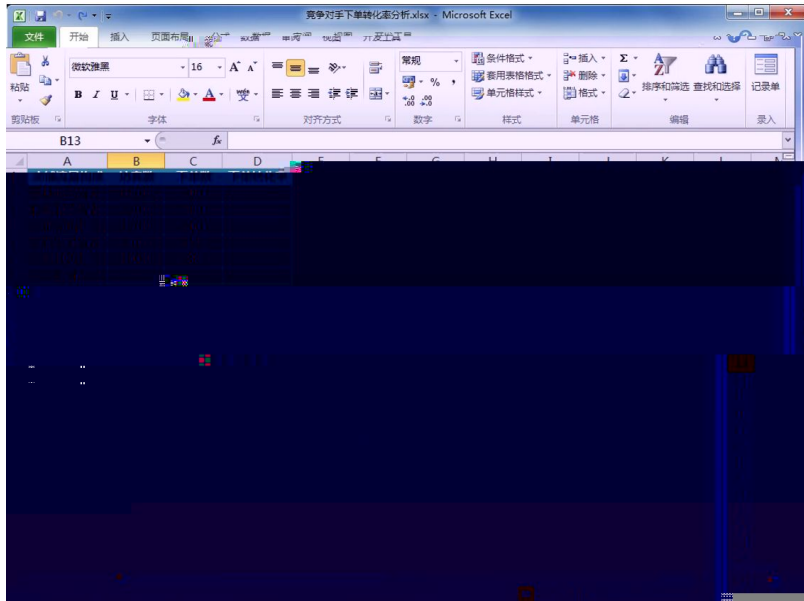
竞争对手下单转化率分析.xlsx - Microsoft Excel

文件 开始 插入 页面布局 公式 数据 审阅 视图 开发工具

粘贴 剪贴板 微软雅黑 16 A A B I U 字体 对齐方式 常规 % , 数字 条件格式 套用表格格式 单元格样式 样式 插入 删除 格式 单元格 Σ 排序和筛选 查找和选择 编辑 记录单 录入

B13 fx

A B C D E F G H I J K L M